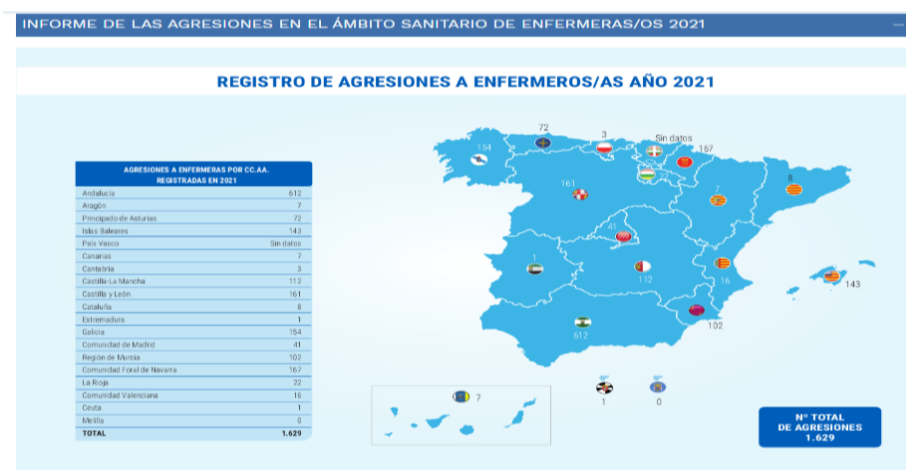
INFORME DE LAS AGRESIONES EN EL ÁMBITO SANITARIO DE ENFERMERAS/OS 2021

REGISTRO DE AGRESIONES A ENFERMEROS/AS AÑO 2021

| AGRESIONES A ENFERMERAS POR CC.AA. REGISTRADAS EN 2021 | |
|---|---|
| Andalucía | 612 |
| Aragón | 7 |
| Principado de Asturias | 72 |
| Islas Baleares | 143 |
| País Vasco | Sin datos |
| Canarias | 7 |
| Cantabria | 3 |
| Castilla-La Mancha | 112 |
| Castilla y León | 161 |
| Cataluña | 8 |
| Extremadura | 1 |
| Galicia | 154 |
| Comunidad de Madrid | 41 |
| Región de Murcia | 102 |
| Comunidad Foral de Navarra | 167 |
| La Rioja | 22 |
| Comunidad Valenciana | 16 |
| Ceuta | 1 |
| Melilla | 0 |
| TOTAL | 1.629 |

72
3
Sin datos
167
154
22
161
7
8
41
1
112
16
143
612
102
7
1
0

Nº TOTAL DE AGRESIONES 1.629